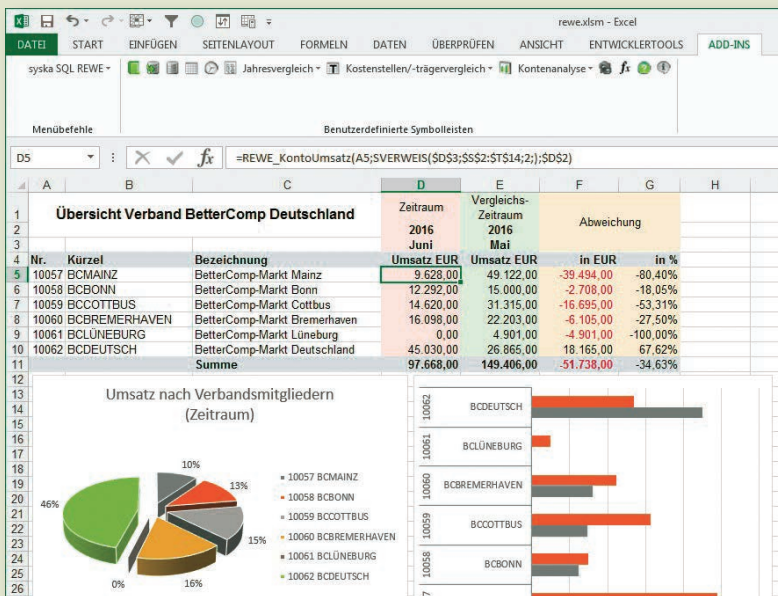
rewe.xlsm - Excel

DATEI START EINFÜGEN SEITENLAYOUT FORMELN DATEN ÜBERPRÜFEN ANSICHT ENTWICKLERTOOLS ADD-INS

syska SQL REWE ▾ Jahresvergleich ▾ Kostenstellen/-trägervergleich ▾ Kontenanalyse ▾

Menübefehle Benutzerdefinierte Symbolleisten

D5 =REWE_KontoUmsatz(A5;SVERWEIS($D$3;$S$2:$T$14;2;);$D$2)

| | A | B | C | D | E | F | G | H |
|---|---|---|---|---|---|---|---|---|
| 1 | Übersicht Verband BetterComp Deutschland | | | Zeitraum | Vergleichs-Zeitraum | Abweichung | | |
| 2 | | | | 2016 | 2016 | | | |
| 3 | | | | Juni | Mai | | | |
| 4 | Nr. | Kürzel | Bezeichnung | Umsatz EUR | Umsatz EUR | in EUR | in % | |
| 5 | 10057 | BCMAINZ | BetterComp-Markt Mainz | 9.628,00 | 49.122,00 | -39.494,00 | -80,40% | |
| 6 | 10058 | BCBONN | BetterComp-Markt Bonn | 12.292,00 | 15.000,00 | -2.708,00 | -18,05% | |
| 7 | 10059 | BCCOTTBUS | BetterComp-Markt Cottbus | 14.620,00 | 31.315,00 | -16.695,00 | -53,31% | |
| 8 | 10060 | BCBREMERHAVEN | BetterComp-Markt Bremerhaven | 16.098,00 | 22.203,00 | -6.105,00 | -27,50% | |
| 9 | 10061 | BCLÜNEBURG | BetterComp-Markt Lüneburg | 0,00 | 4.901,00 | -4.901,00 | -100,00% | |
| 10 | 10062 | BCDEUTSCH | BetterComp-Markt Deutschland | 45.030,00 | 26.865,00 | 18.165,00 | 67,62% | |
| 11 | | | Summe | 97.668,00 | 149.406,00 | -51.738,00 | -34,63% | |

Umsatz nach Verbandsmitgliedern (Zeitraum)

10% 13% 46% 15% 0% 16%

10057 BCMAINZ
10058 BCBONN
10059 BCCOTTBUS
10060 BCBREMERHAVEN
10061 BCLÜNEBURG
10062 BCDEUTSCH

10062 BCDEUTSCH
10061 BCLÜNEBURG
10060 BCBREMERHAVEN
10059 BCCOTTBUS
10058 BCBONN